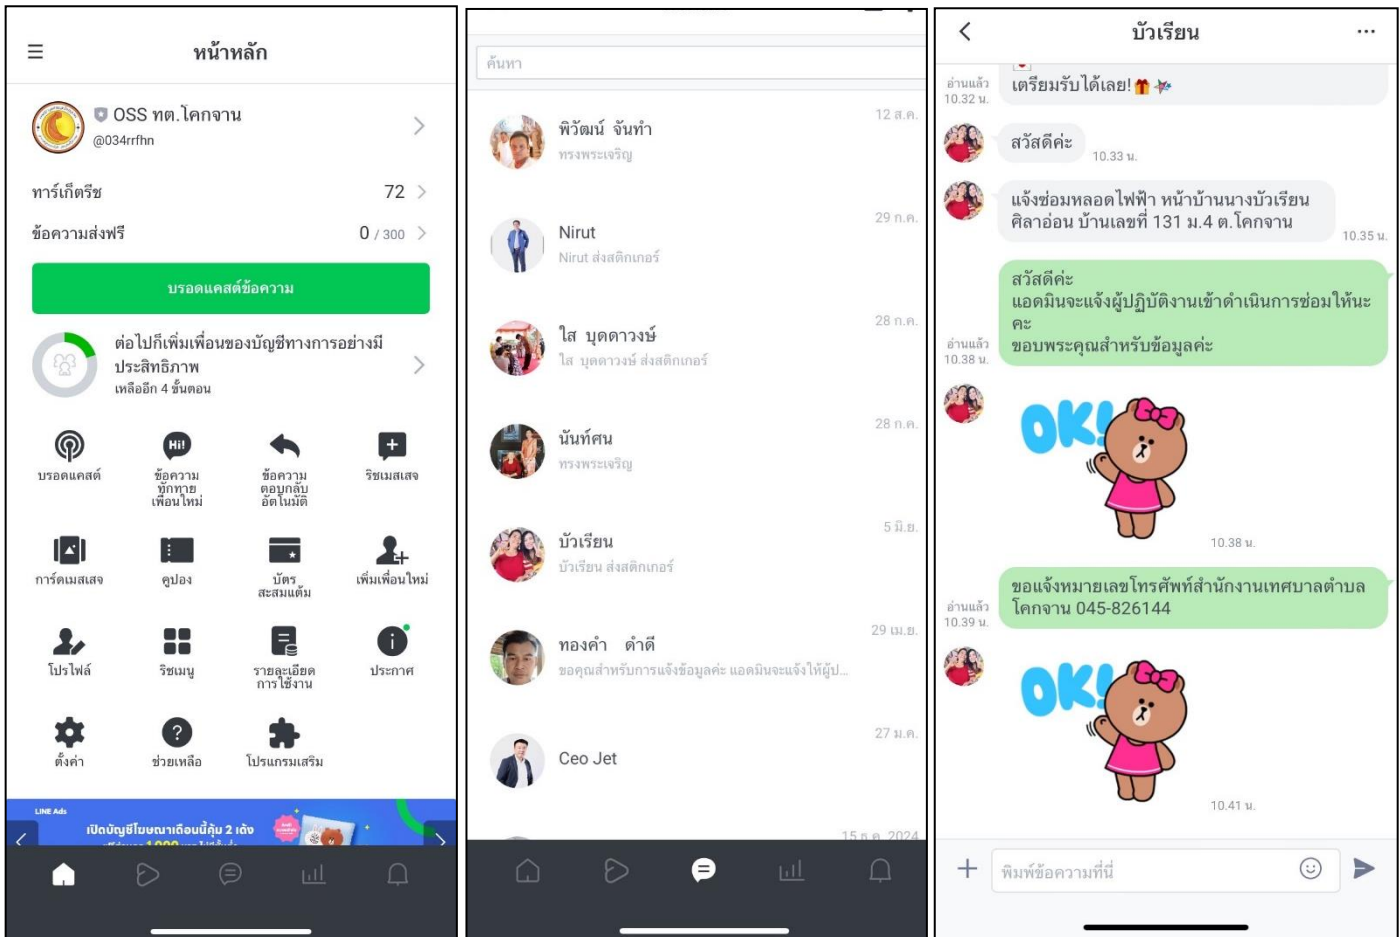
หน้าหลัก

OSS ทต.โคกจาน
@034rrfhn

ทาร์เก็ตรีช 72

ข้อความส่งฟรี 0 / 300

บรอดแคสต์ข้อความ

ต่อไปก็เพิ่มเพื่อนของบัญชีทางการอย่างมีประสิทธิภาพ
เหลืออีก 4 ขั้นตอน

บรอดแคสต์
ข้อความทักทายเพื่อนใหม่
ข้อความตอบกลับอัตโนมัติ
ริชเมสเสจ
การ์ดเมสเสจ
คูปอง
บัตรสะสมแต้ม
เพิ่มเพื่อนใหม่
โปรไฟล์
ริชเมนู
รายละเอียดการใช้งาน
ประกาศ
ตั้งค่า
ช่วยเหลือ
โปรแกรมเสริม

LINE Ads
เปิดบัญชีโฆษณาเดือนนี้คุ้ม 2 เด้ง
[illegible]

ค้นหา

พิวัฒน์ จันทำ
ทรงพระเจริญ
12 ส.ค.

Nirut
Nirut ส่งสติกเกอร์
29 ก.ค.

ใส บุดดาวงษ์
ใส บุดดาวงษ์ ส่งสติกเกอร์
28 ก.ค.

นันท์ศน
ทรงพระเจริญ
28 ก.ค.

บัวเรียน
บัวเรียน ส่งสติกเกอร์
5 มิ.ย.

ทองคำ ดำดี
ขอคุณสำหรับการแจ้งข้อมูลค่ะ แอดมินจะแจ้งให้ผู้ป...
29 เม.ย.

Ceo Jet
27 ม.ค.

15 ธ.ค. 2024

บัวเรียน

อ่านแล้ว 10.32 น.
เตรียมรับได้เลย!

สวัสดีค่ะ
10.33 น.

แจ้งซ่อมหลอดไฟฟ้า หน้าบ้านนางบัวเรียน ศิลาอ่อน บ้านเลขที่ 131 ม.4 ต.โคกจาน
10.35 น.

อ่านแล้ว 10.38 น.
สวัสดีค่ะ
แอดมินจะแจ้งผู้ปฏิบัติงานเข้าดำเนินการซ่อมให้นะคะ
ขอบพระคุณสำหรับข้อมูลค่ะ

OK!
10.38 น.

อ่านแล้ว 10.39 น.
ขอแจ้งหมายเลขโทรศัพท์สำนักงานเทศบาลตำบลโคกจาน 045-826144

OK!
10.41 น.

พิมพ์ข้อความที่นี่